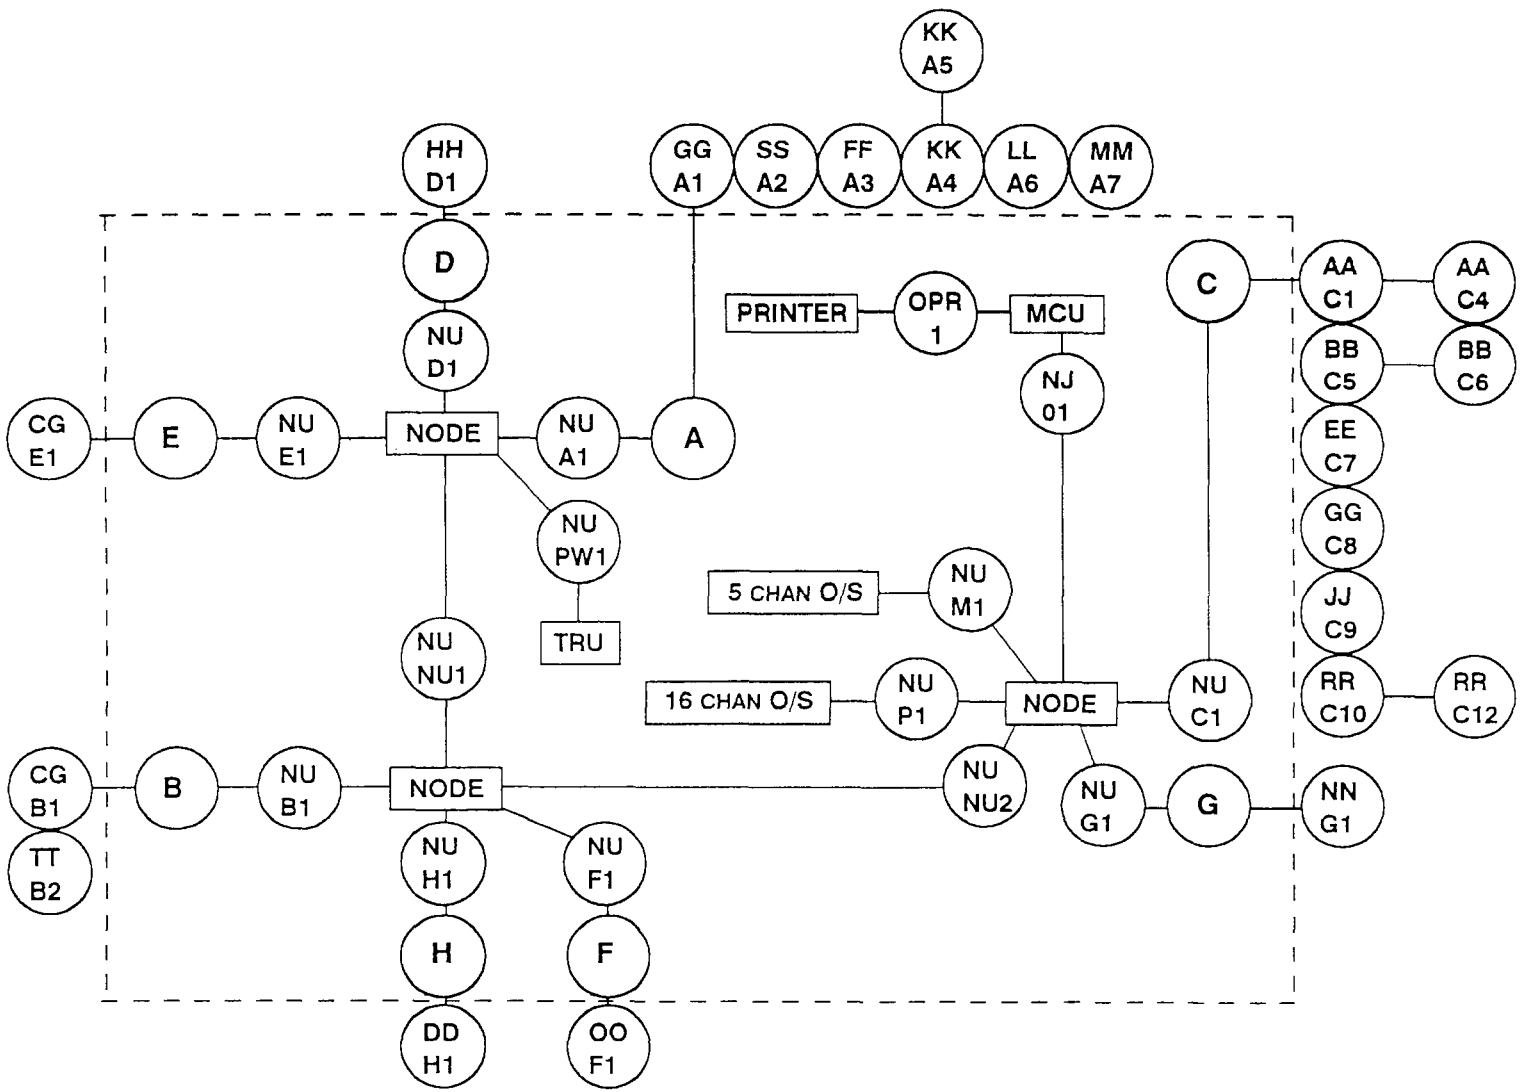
KK
A5

HH
D1

GG
A1

SS
A2

FF
A3

KK
A4

LL
A6

MM
A7

D

C

AA
C1

AA
C4

PRINTER

OPR
1

MCU

NU
D1

BB
C5

BB
C6

NJ
01

CG
E1

E

NU
E1

NODE

NU
A1

A

EE
C7

GG
C8

NU
PW1

5 CHAN O/S

NU
M1

JJ
C9

TRU

NU
NU1

16 CHAN O/S

NU
P1

NODE

NU
C1

RR
C10

RR
C12

CG
B1

B

NU
B1

NODE

NU
NU2

NU
G1

G

NN
G1

TT
B2

NU
H1

NU
F1

H

F

DD
H1

OO
F1